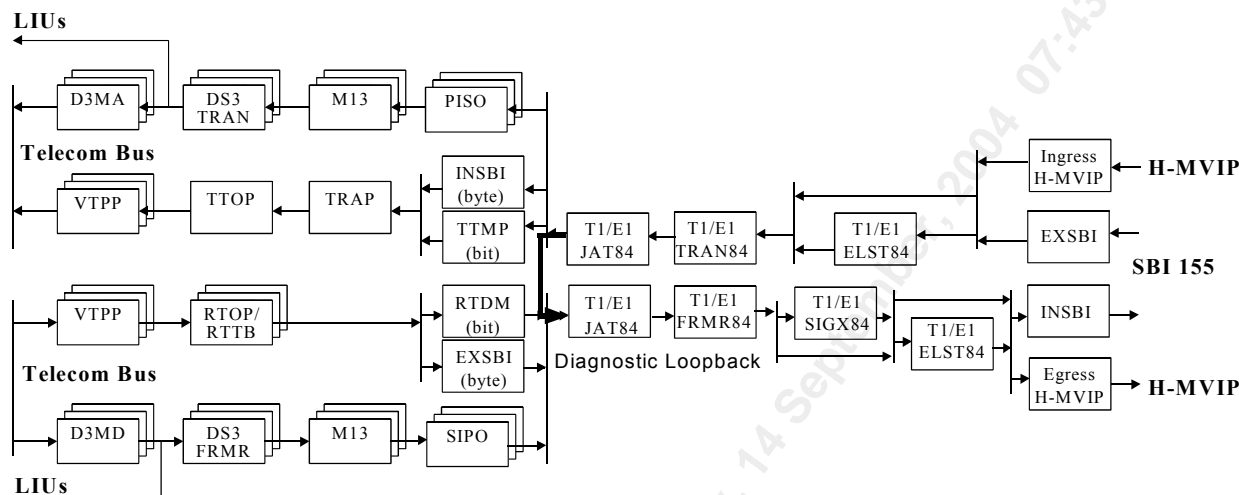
LIUs

D3MA

DS3 TRAN

M13

PISO

Telecom Bus

INSBI (byte)

VTPP

TTOP

TRAP

TTMP (bit)

T1/E1 JAT84

T1/E1 TRAN84

T1/E1 ELST84

Ingress H-MVIP

H-MVIP

EXSBI

SBI 155

VTPP

RTOP/ RTTB

RTDM (bit)

T1/E1 JAT84

T1/E1 FRMR84

T1/E1 SIGX84

INSBI

T1/E1 ELST84

EXSBI (byte)

Diagnostic Loopback

Telecom Bus

Egress H-MVIP

H-MVIP

D3MD

DS3 FRMR

M13

SIPO

LIUs

14 September, 2004 07:43